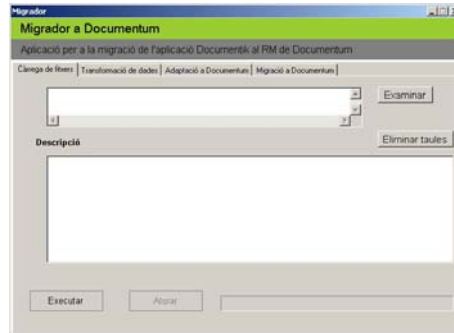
Migrador

Migrador a Documentum

Aplicació per a la migració de l'aplicació Documentik al RM de Documentum

Càrrega de fitxers | Transformació de dades | Adaptació a Documentum | Migració a Documentum

Examinar

Eliminar taules

Descripció

Executar

Aturar